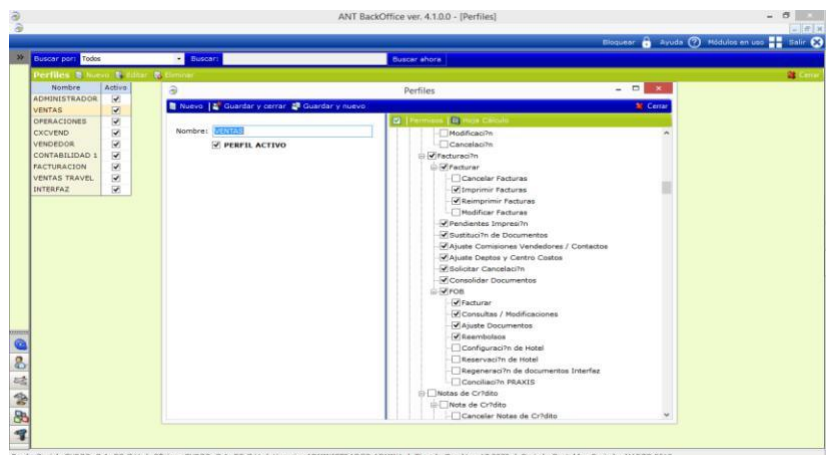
ANT BackOffice ver. 4.1.0.0 - [Perfiles]

Bloquear Ayuda Módulos en uso Salir

Buscar por: Todos Buscar: Buscar ahora

Perfiles Nuevo Editar Eliminar Cerrar

| Nombre | Activo |
|---|---|
| ADMINISTRADOR | ✓ |
| VENTAS | ✓ |
| OPERACIONES | ✓ |
| CXCVEND | ✓ |
| VENDEDOR | ✓ |
| CONTABILIDAD 1 | ✓ |
| FACTURACION | ✓ |
| VENTAS TRAVEL | ✓ |
| INTERFAZ | ✓ |

Perfiles

Nuevo Guardar y cerrar Guardar y nuevo Cerrar

Nombre: VENTAS

PERFIL ACTIVO

Permisos Hoja Cálculo

Modificaci?n
Cancelaci?n
Facturaci?n
Facturar
Cancelar Facturas
Imprimir Facturas
Reimprimir Facturas
Modificar Facturas
Pendientes Impresi?n
Sustituci?n de Documentos
Ajuste Comisiones Vendedores / Contactos
Ajuste Deptos y Centro Costos
Solicitar Cancelaci?n
Consolidar Documentos
FOB
Facturar
Consultas / Modificaciones
Ajuste Documentos
Reembolsos
Configuraci?n de Hotel
Reservaci?n de Hotel
Regeneraci?n de documentos Interfaz
Conciliaci?n PRAXIS
Notas de Cr?dito
Nota de Cr?dito
Cancelar Notas de Cr?dito

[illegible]